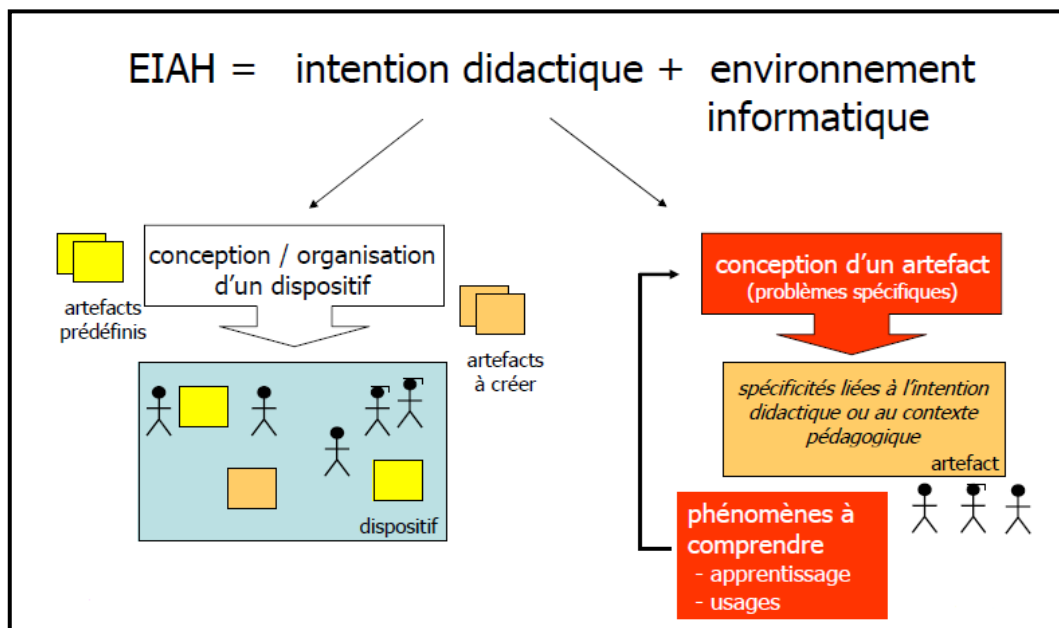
EIAH = intention didactique + environnement informatique

artefacts prédéfinis

conception / organisation d'un dispositif

artefacts à créer

dispositif

conception d'un artefact
(problèmes spécifiques)

spécificités liées à l'intention didactique ou au contexte pédagogique

artefact

phénomènes à comprendre
- apprentissage
- usages